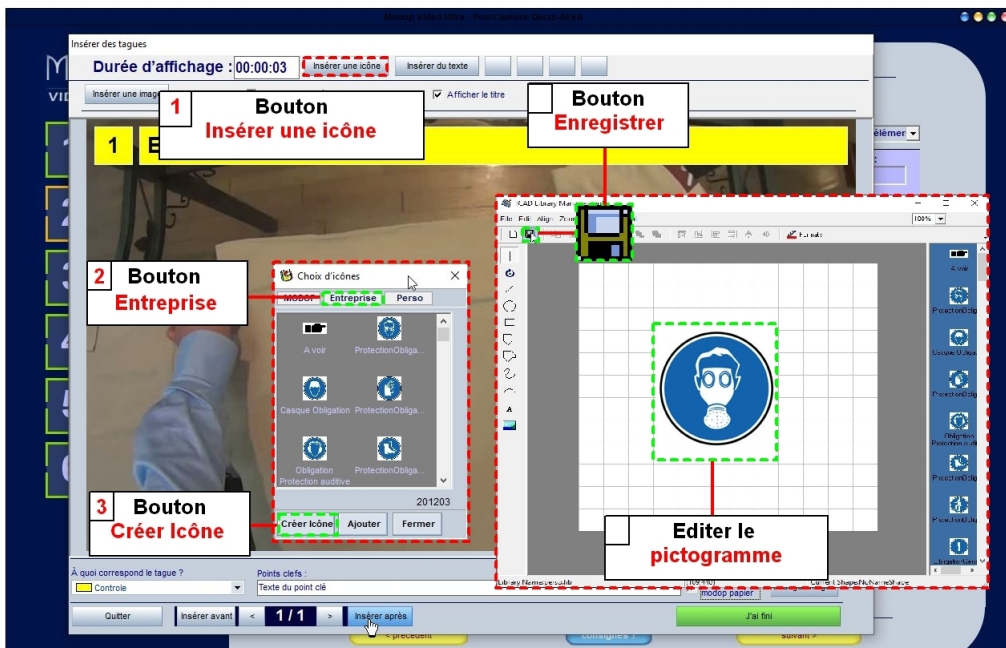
Modop Video Ultra - Pour Camera Quizz JAVA

Insérer des tagues

Durée d'affichage : 00:00:03 Insérer une icône Insérer du texte

Insérer une image

Afficher le titre

1 Bouton Insérer une icône

Bouton Enregistrer

2 Bouton Entreprise

Choix d'icônes

Modop Entreprise Perso

A voir

ProtectionObliga...

Casque Obligation

ProtectionObliga...

Obligation Protection auditive

ProtectionObliga...

201203

3 Bouton Créer Icône

Créer Icône Ajouter Fermer

ICAD Library Manager

File Edit Align Zoom

100%

Editer le pictogramme

A voir

ProtectionOblig...

Casque Obliga...

ProtectionOblig...

Obligation Protection auditive

ProtectionOblig...

ProtectionOblig...

À quoi correspond le tague ?

Controle

Points clefs :

Texte du point clé

modop papier

Quitter Insérer avant < 1/1 > Insérer après

J'ai fini

< précédent consignes ? suivant >